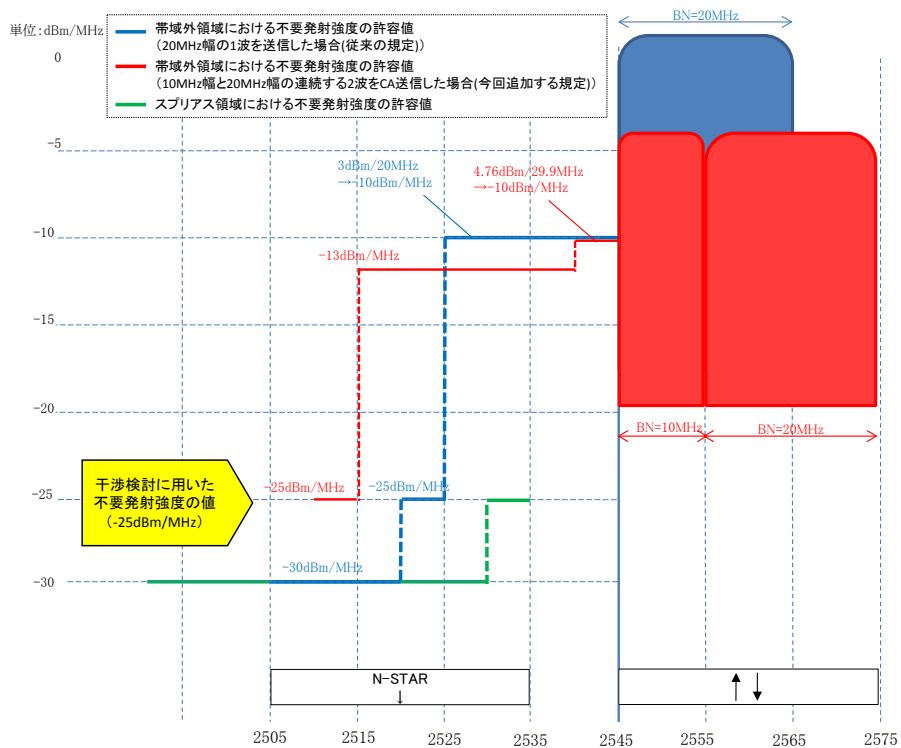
単位：dBm/MHz

帯域外領域における不要発射強度の許容値
（20MHz幅の1波を送信した場合(従来の規定)）
帯域外領域における不要発射強度の許容値
（10MHz幅と20MHz幅の連続する2波をCA送信した場合(今回追加する規定)）
スプリアス領域における不要発射強度の許容値

BN=20MHz

0
-5
-10
-15
-20
-25
-30

3dBm/20MHz
→-10dBm/MHz

4.76dBm/29.9MHz
→-10dBm/MHz

-13dBm/MHz

BN=10MHz
BN=20MHz

干渉検討に用いた
不要発射強度の値
（-25dBm/MHz）

-25dBm/MHz
-25dBm/MHz
-30dBm/MHz

N-STAR
↓

↑ ↓

2505 2515 2525 2535 2545 2555 2565 2575